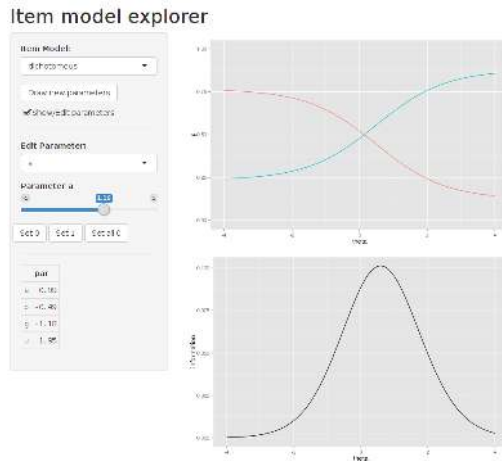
Item model explorer

Item Model:

dichotomous

Draw new parameters

Show/edit parameters

Edit Parameter:

a

Parameter a

Set 0 | Set 1 | Set all 0

| | par |
|---|---|
| a | 0.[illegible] |
| b | -0.46 |
| g | -1.10 |
| u | 1.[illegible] |

theta

theta

Information